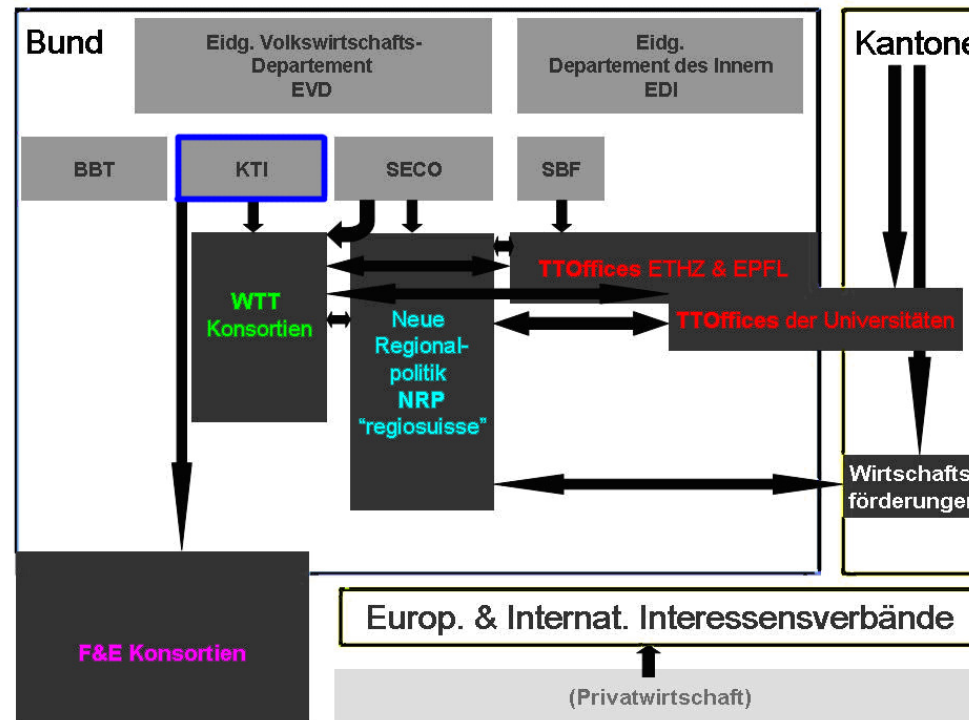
Bund

Eidg. Volkswirtschafts-Departement EVD

Eidg. Departement des Innern EDI

Kantone

BBT

KTI

SECO

SBF

TTOffices ETHZ & EPFL

WTT Konsortien

Neue Regionalpolitik NRP "regiosuisse"

TTOffices der Universitäten

Wirtschafts förderungen

F&E Konsortien

Europ. & Internat. Interessensverbände

(Privatwirtschaft)